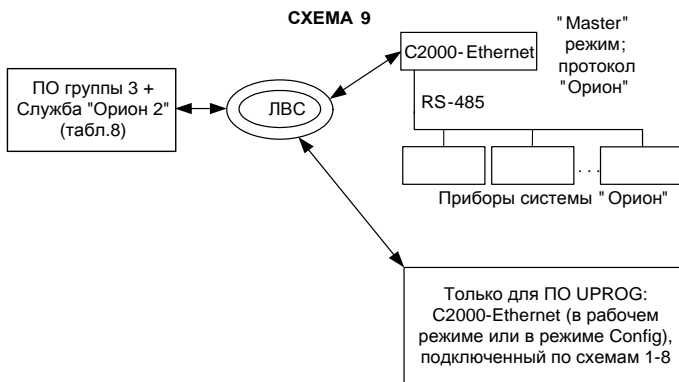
СХЕМА 9

ПО группы 3 + Служба "Орион 2" (табл.8)

ЛВС

С2000- Ethernet

" Master" режим; протокол "Орион"

RS-485

. . .

Приборы системы " Орион"

Только для ПО UPROG: С2000-Ethernet (в рабочем режиме или в режиме Config), подключенный по схемам 1-8